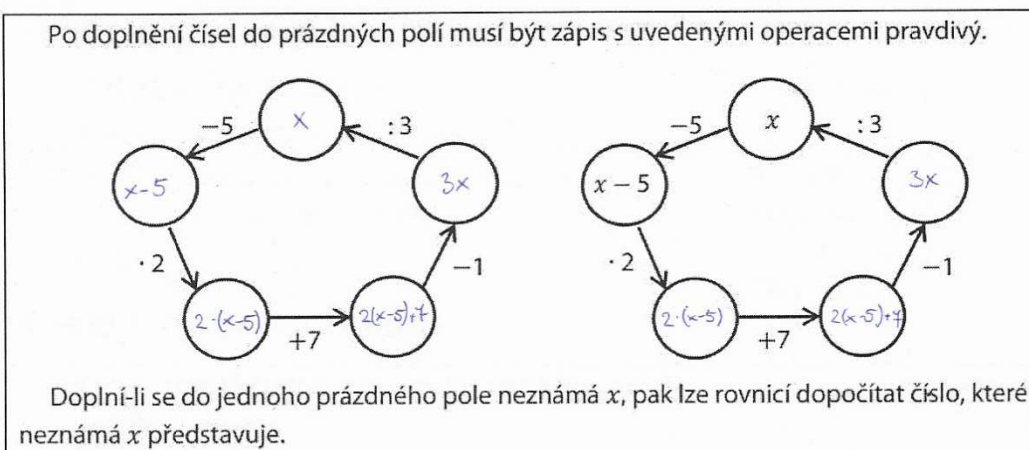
Po doplnění čísel do prázdných polí musí být zápis s uvedenými operacemi pravdivý.

$-5$
x
$:3$
x-5
3x
$\cdot 2$
$-1$
$2\cdot(x-5)$
$+7$
$2(x-5)+7$

$-5$
$x$
$:3$
$x-5$
3x
$\cdot 2$
$-1$
$2\cdot(x-5)$
$+7$
$2(x-5)+7$

Doplní-li se do jednoho prázdného pole neznámá $x$, pak lze rovnicí dopočítat číslo, které neznámá $x$ představuje.